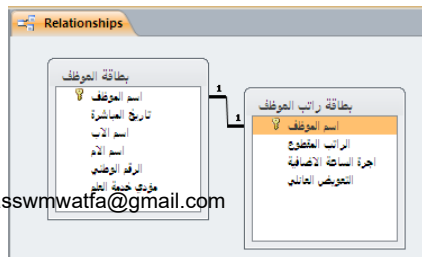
Relationships

بطاقة الموظف
اسم الموظف
تاريخ المباشرة
اسم الاب
اسم الام
الرقم الوطني
مؤدي خدمة العلم

1
1

بطاقة راتب الموظف
اسم الموظف
الراتب المقطوع
اجرة الساعة الاضافية
التعويض العائلي

sswmwatfa@gmail.com